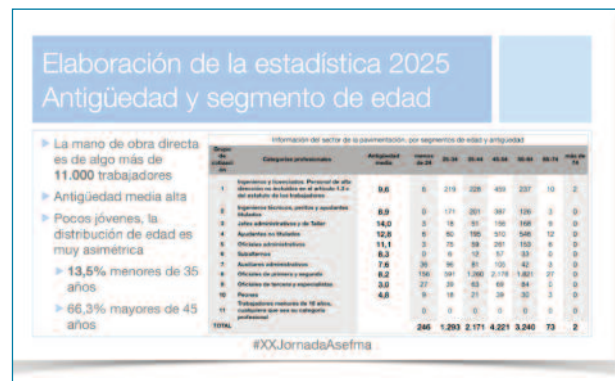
Elaboración de la estadística 2025
Antigüedad y segmento de edad

La mano de obra directa es de algo más de 11.000 trabajadores

Antigüedad media alta

Pocos jóvenes, la distribución de edad es muy asimétrica

13,5% menores de 35 años

66,3% mayores de 45 años

Información del sector de la pavimentación, por segmentos de edad y antigüedad

| Grupo de cotización | Categorías profesionales | Antigüedad media | menos de 24 | 25-34 | 35-44 | 45-54 | 55-64 | 65-74 | más de 74 |
|---|---|---|---|---|---|---|---|---|---|
| 1 | Ingenieros y licenciados. Personal de alta dirección no incluido en el artículo 1.3 c del estatuto de los trabajadores | 9,6 | 5 | 219 | 228 | 453 | 237 | 10 | 2 |
| 2 | Ingenieros técnicos, peritos y ayudantes titulados | 8,9 | 0 | 171 | 201 | 387 | 126 | 3 | 0 |
| 3 | Jefes administrativos y de Taller | 14,0 | 3 | 18 | 51 | 156 | 168 | 8 | 0 |
| 4 | Ayudantes no titulados | 12,8 | 6 | 50 | 185 | 510 | 548 | 12 | 0 |
| 5 | Oficiales administrativos | 11,1 | 3 | 75 | 59 | 281 | 153 | 6 | 0 |
| 6 | Subalternos | 8,3 | 0 | 6 | 12 | 57 | 33 | 0 | 0 |
| 7 | Auxiliares administrativos | 7,6 | 35 | 96 | 81 | 120 | 42 | 3 | 0 |
| 8 | Oficiales de primera y segunda | 8,2 | 156 | 591 | 1.260 | 2.178 | 1.821 | 27 | 0 |
| 9 | Oficiales de tercera y especialistas | 3,0 | 27 | 28 | 63 | 69 | 84 | 5 | 0 |
| 10 | Peones | 4,8 | 9 | 18 | 21 | 29 | 30 | 2 | 0 |
| 11 | Trabajadores menores de 18 años, cualquiera que sea su categoría profesional | | 0 | 0 | 0 | 0 | 0 | 0 | 0 |
| TOTAL | | | 246 | 1.293 | 2.171 | 4.221 | 3.240 | 73 | 2 |

#XXJornadaAsefma